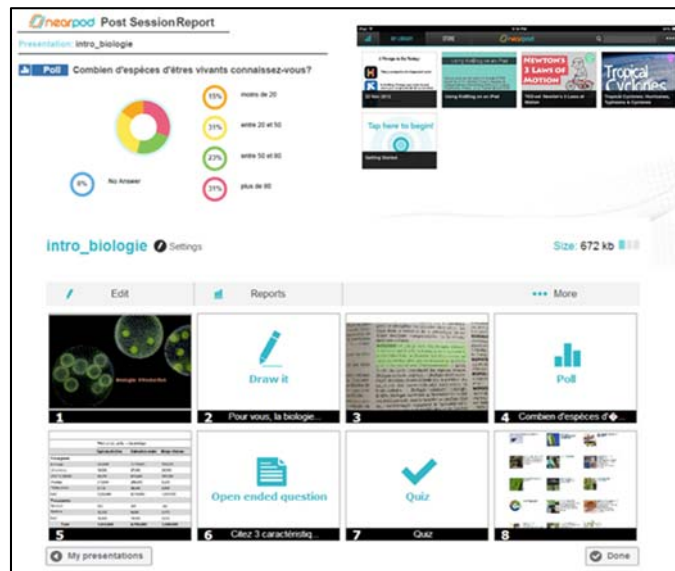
nearpod Post Session Report

Presentation: intro_biologie

Poll Combien d'espèces d'êtres vivants connaissez-vous?

15% moins de 20

31% entre 20 et 50

23% entre 50 et 80

31% plus de 80

0% No Answer

MY LIBRARY STORE nearpod

NEWTON'S 3 LAWS OF MOTION

Tropical Cyclones

Tap here to begin!

Getting Started

intro_biologie Settings

Size: 672 kb

Edit

Reports

••• More

Biologie Introduction

1

Draw it

2 Pour vous, la biologie...

3

Poll

4 Combien d'espèces d'�...

5

Open ended question

6 Citez 3 caractéristiq...

Quiz

7 Quiz

8

My presentations

Done